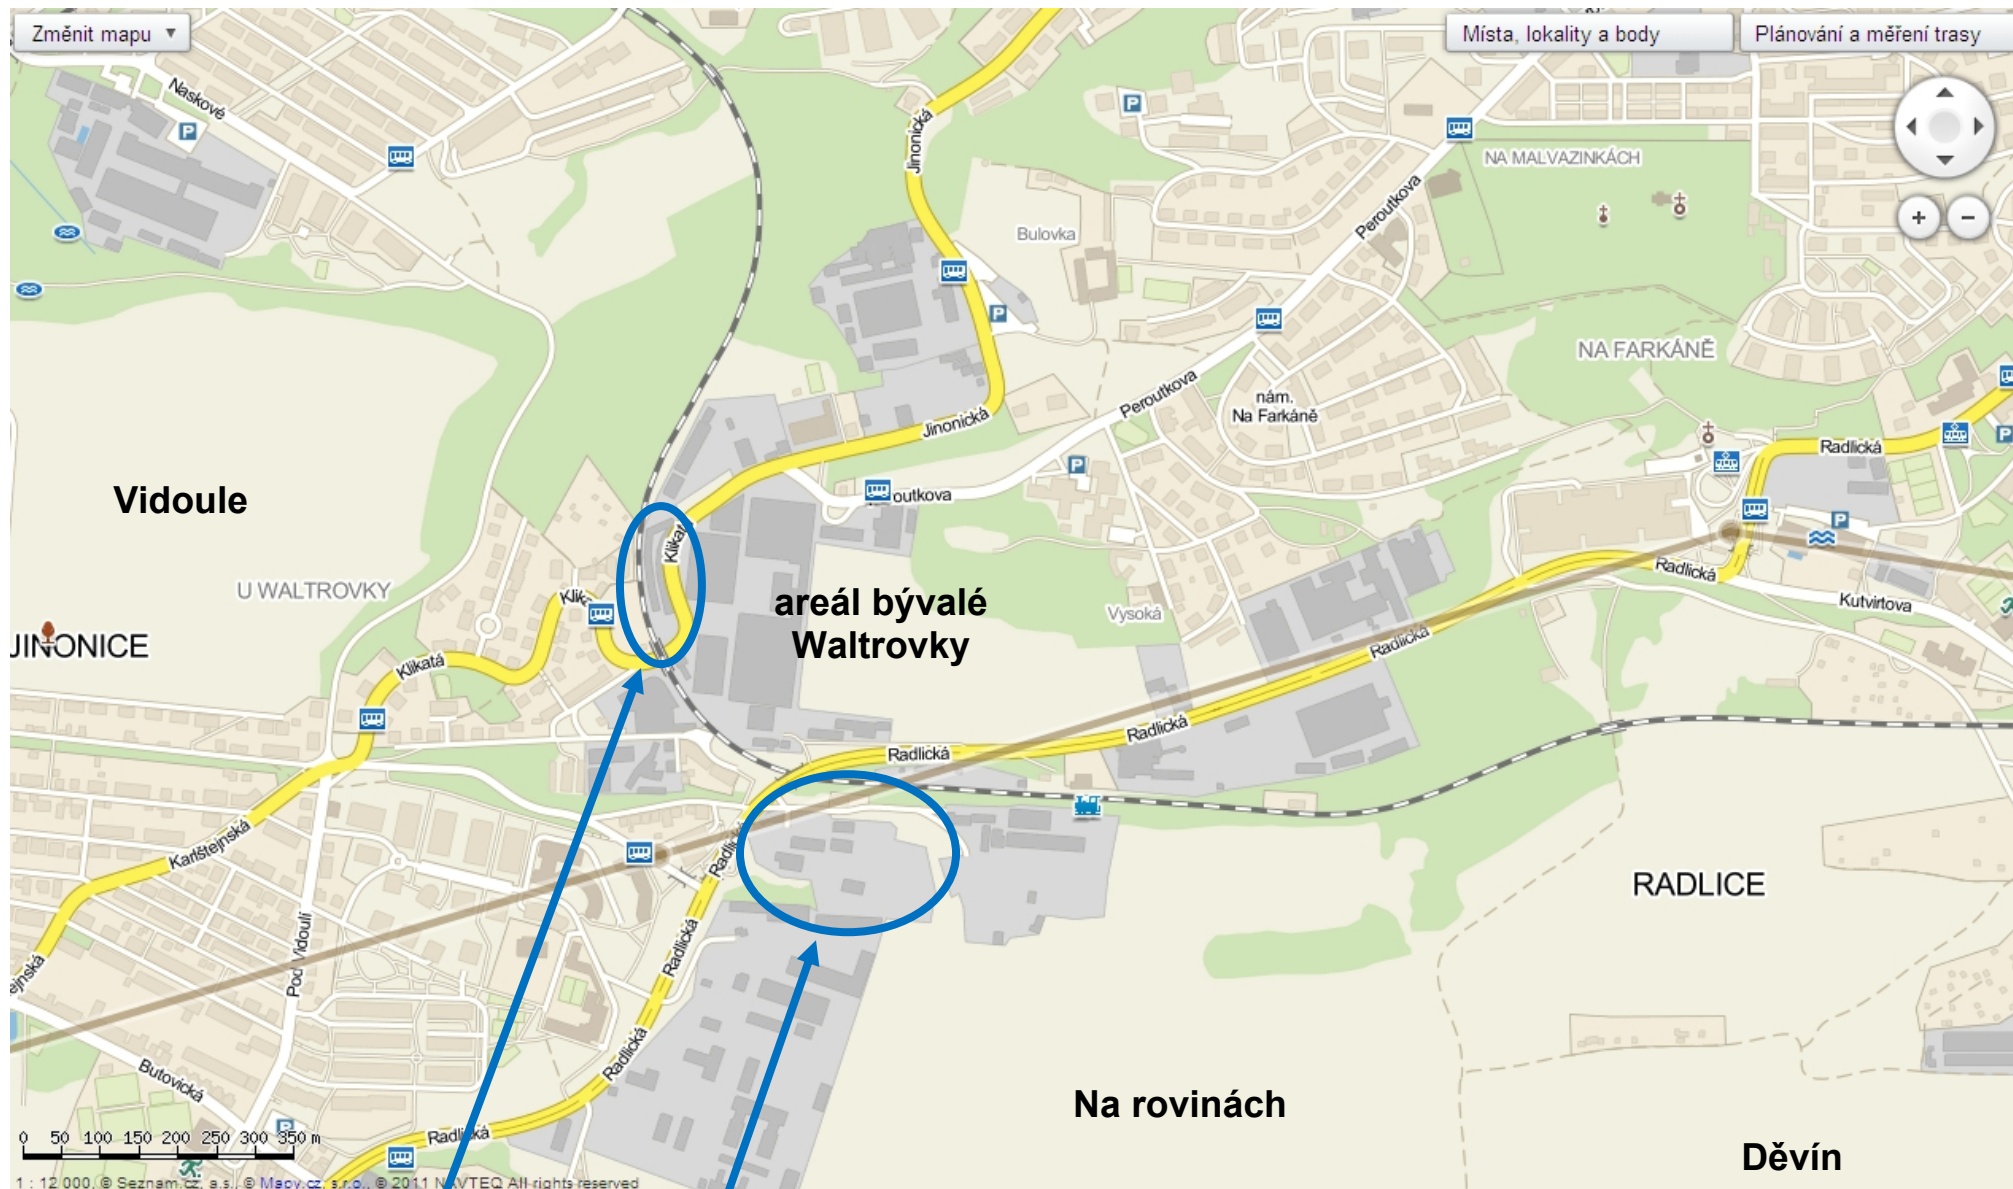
Změnit mapu ▼

Místa, lokality a body

Plánování a měření trasy

Naskové

Jinonická

NA MALVAZINKÁCH

Bulovka

Peroutkova

NA FARKÁNĚ

nám. Na Farkáně

Jinonická

Peroutkova

Radlická

outkova

Vidoule

Klikatá

U WALTROVKY

Klik

JINONICE

Klikatá

areál bývalé Waltrovky

Vysoká

Radlická

Kutvirtova

Radlická

Radlická

Radlická

Karlštejnská

Radlická

Radlická

RADLICE

Pod Vidoulí

ejnská

Radlická

Butovická

Radlická

Na rovinách

Děvín

0 50 100 150 200 250 300 350 m

1 : 12 000, © Seznam.cz, a.s., © Mapy.cz, s.r.o., © 2011 NAVTEQ All rights reserved